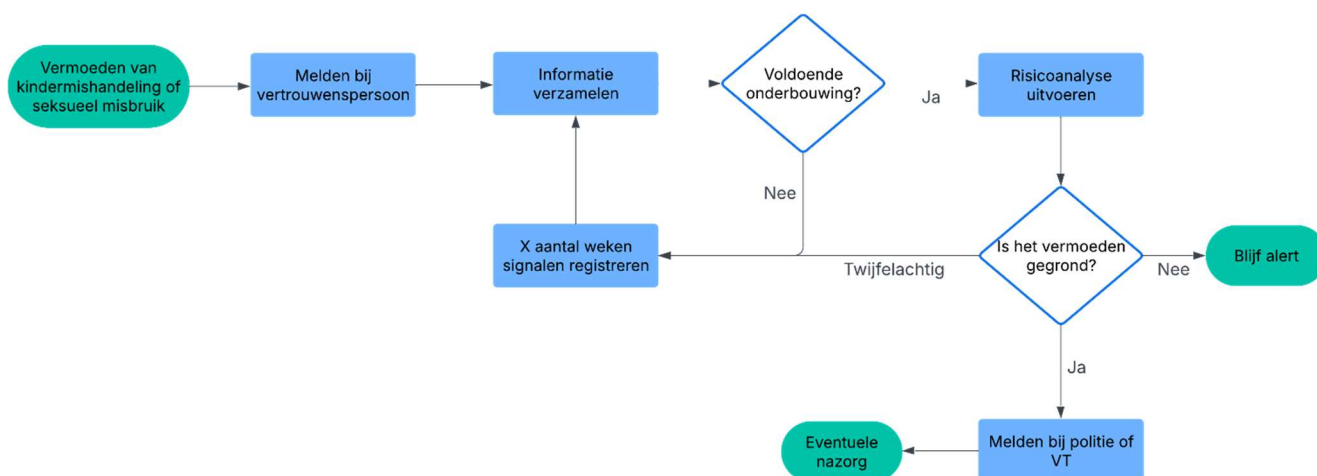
Vermoeden van kindermishandeling of seksueel misbruik

Melden bij vertrouwenspersoon

Informatie verzamelen

Voldoende onderbouwing?

Ja

Risicoanalyse uitvoeren

Nee

X aantal weken signalen registreren

Twijfelachtig

Is het vermoeden gegrond?

Nee

Blijf alert

Ja

Eventuele nazorg

Melden bij politie of VT